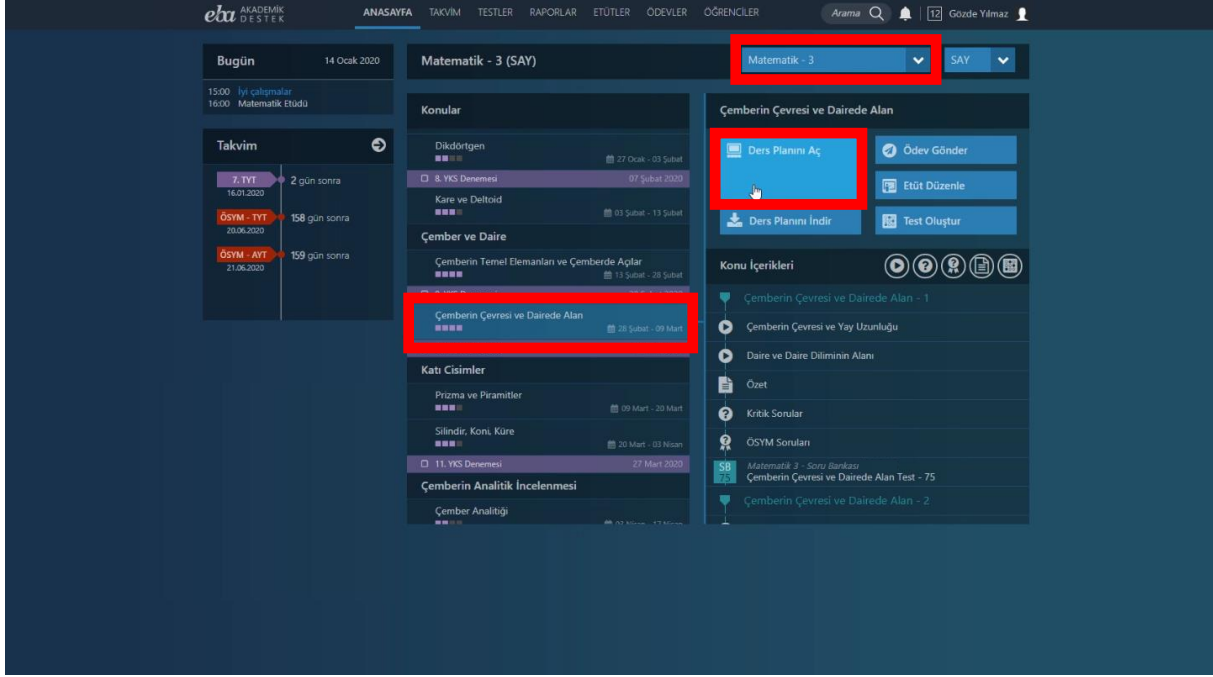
eba AKADEMİK DESTEK
ANASAYFA TAKVİM TESTLER RAPORLAR ETÜTLER ÖDEVLER ÖĞRENCİLER
Arama
12 Gözde Yılmaz

Bugün 14 Ocak 2020
15:00 İyi çalışmalar
16:00 Matematik Etüdü

Takvim
7. TYT 16.01.2020 2 gün sonra
ÖSYM - TYT 20.06.2020 158 gün sonra
ÖSYM - AYT 21.06.2020 159 gün sonra

Matematik - 3 (SAY)
Matematik - 3
SAY

Konular
Dikdörtgen 27 Ocak - 03 Şubat
8. YKS Denemesi 07 Şubat 2020
Kare ve Deltoid 03 Şubat - 13 Şubat
Çember ve Daire
Çemberin Temel Elemanları ve Çemberde Açılar 13 Şubat - 28 Şubat
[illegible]
Çemberin Çevresi ve Dairede Alan 28 Şubat - 09 Mart
Katı Cisimler
Prizma ve Piramitler 09 Mart - 20 Mart
Silindir, Koni, Küre 20 Mart - 03 Nisan
11. YKS Denemesi 27 Mart 2020
Çemberin Analitik İncelenmesi
Çember Analitiği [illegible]

Çemberin Çevresi ve Dairede Alan
Ders Planını Aç
Ödev Gönder
Etüt Düzenle
Ders Planını İndir
Test Oluştur

Konu İçerikleri
Çemberin Çevresi ve Dairede Alan - 1
Çemberin Çevresi ve Yay Uzunluğu
Daire ve Daire Diliminin Alanı
Özet
Kritik Sorular
ÖSYM Soruları
SB 75 Matematik 3 - Soru Bankası
Çemberin Çevresi ve Dairede Alan Test - 75
Çemberin Çevresi ve Dairede Alan - 2